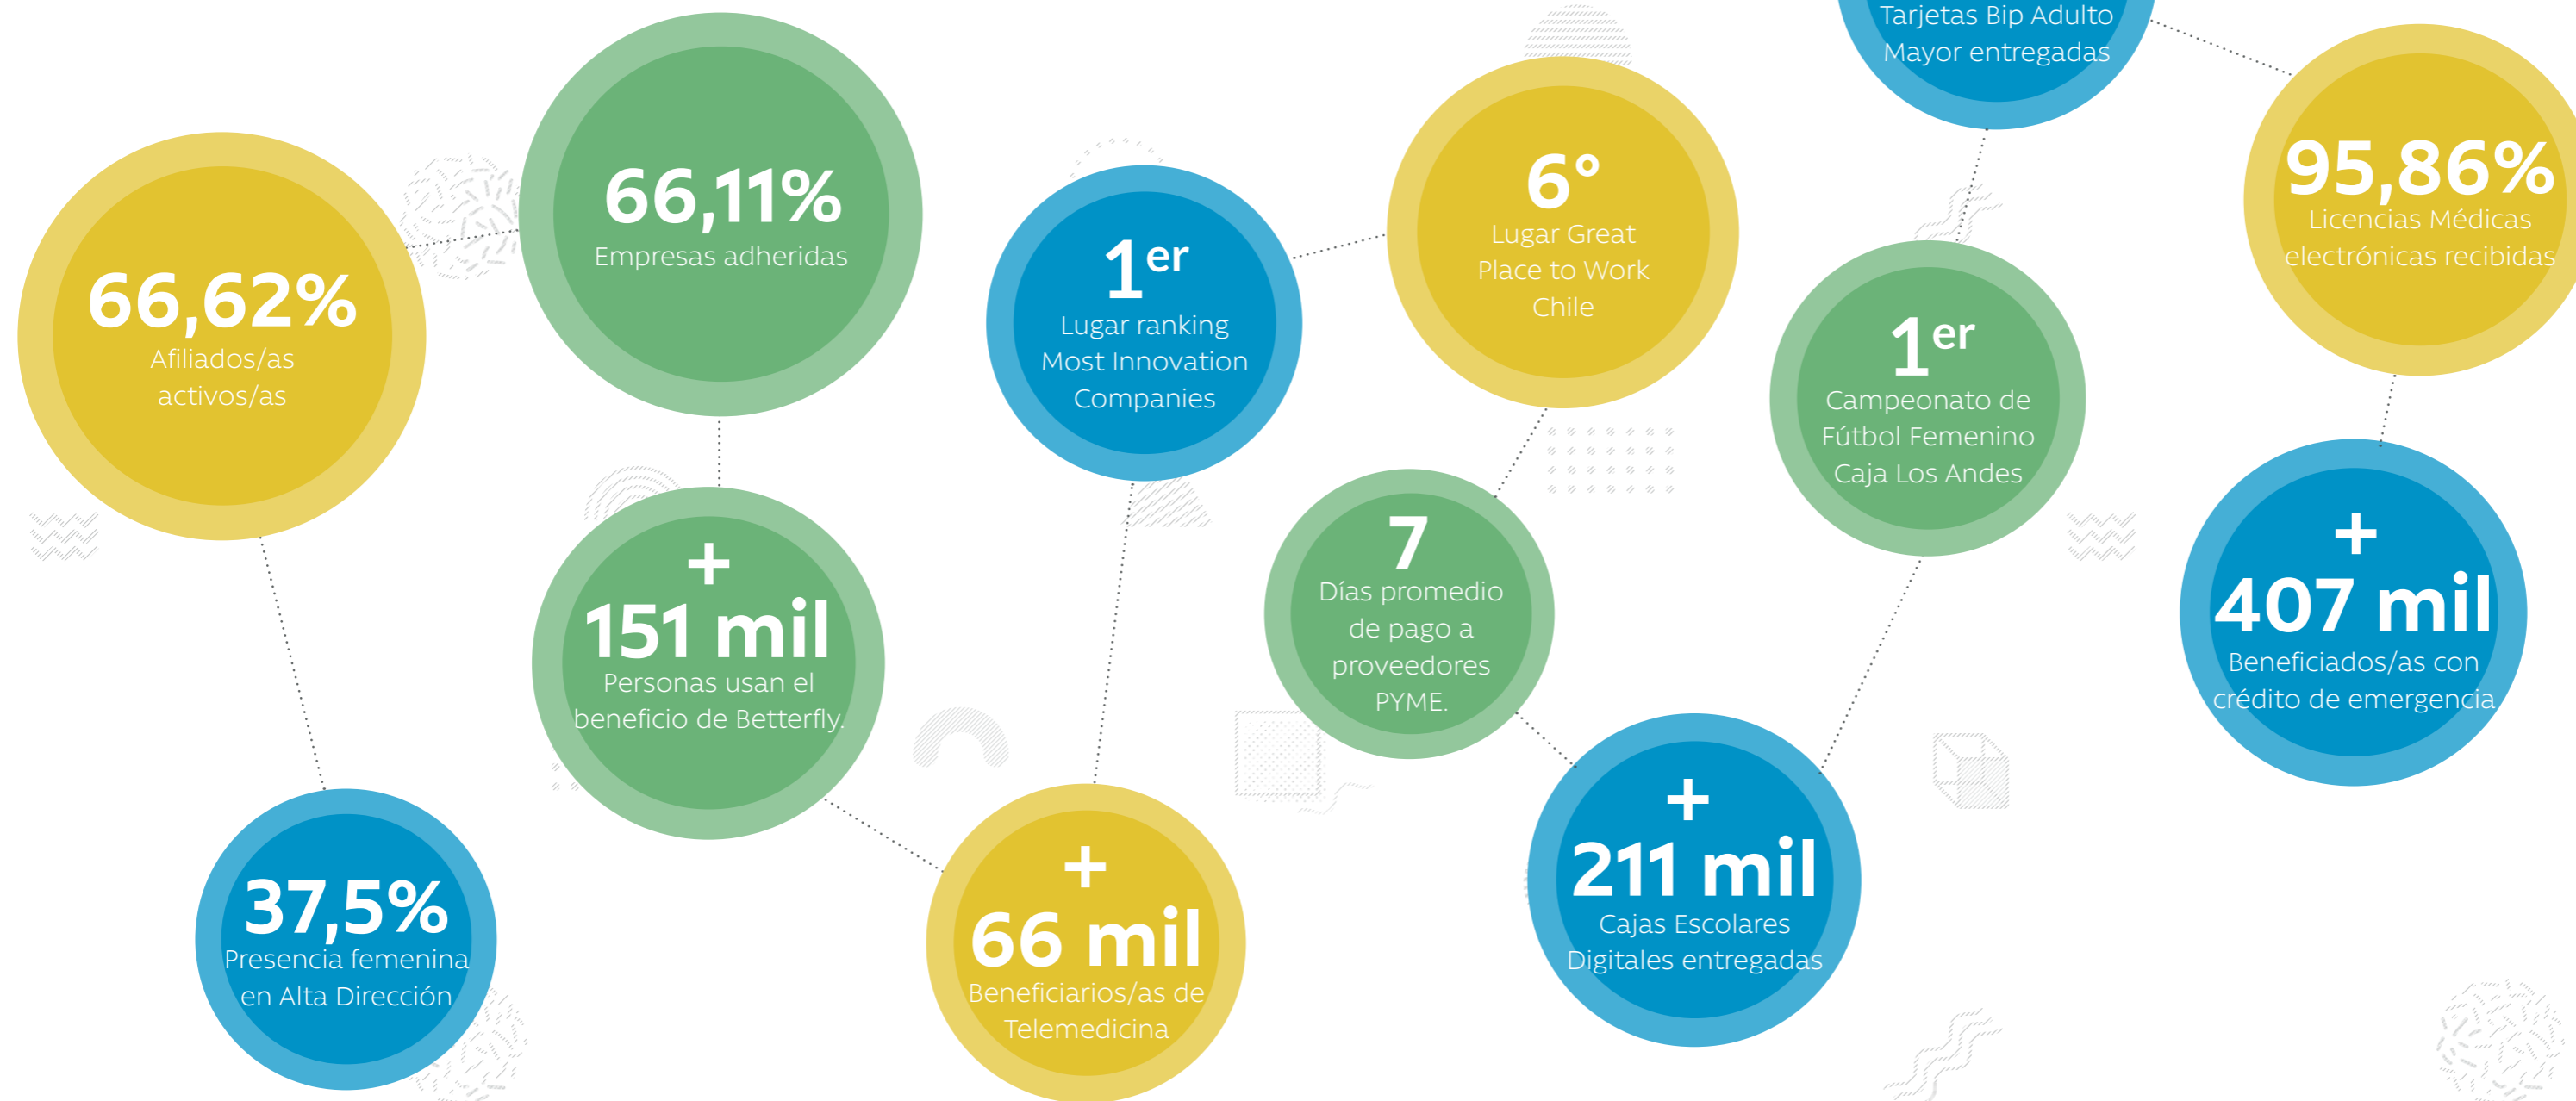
66,62%
Afiliados/as activos/as

66,11%
Empresas adheridas

+ 151 mil
Personas usan el beneficio de Betterfly.

37,5%
Presencia femenina en Alta Dirección

1er
Lugar ranking Most Innovation Companies

+ 66 mil
Beneficiarios/as de Telemedicina

6°
Lugar Great Place to Work Chile

7
Días promedio de pago a proveedores PYME.

Tarjetas Bip Adulto Mayor entregadas

1er
Campeonato de Fútbol Femenino Caja Los Andes

+ 211 mil
Cajas Escolares Digitales entregadas

95,86%
Licencias Médicas electrónicas recibidas

+ 407 mil
Beneficiados/as con crédito de emergencia